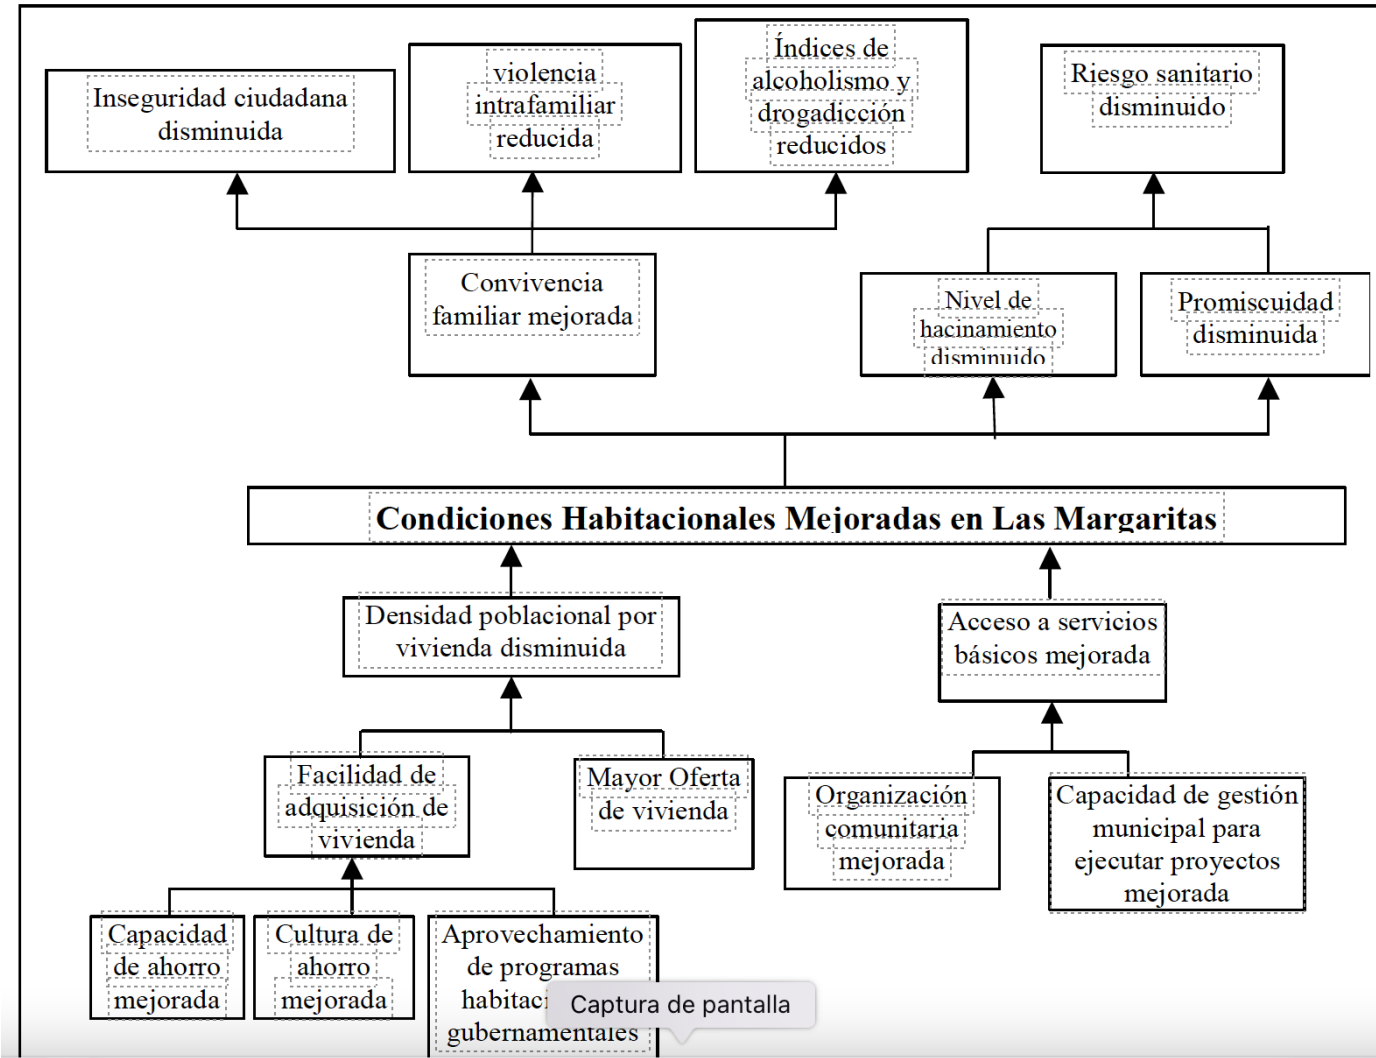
Inseguridad ciudadana disminuida

violencia intrafamiliar reducida

Índices de alcoholismo y drogadicción reducidos

Riesgo sanitario disminuido

Convivencia familiar mejorada

Nivel de hacinamiento disminuido

Promiscuidad disminuida

Condiciones Habitacionales Mejoradas en Las Margaritas

Densidad poblacional por vivienda disminuida

Acceso a servicios básicos mejorada

Facilidad de adquisición de vivienda

Mayor Oferta de vivienda

Organización comunitaria mejorada

Capacidad de gestión municipal para ejecutar proyectos mejorada

Capacidad de ahorro mejorada

Cultura de ahorro mejorada

Aprovechamiento de programas habitac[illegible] gubernamentales

Captura de pantalla